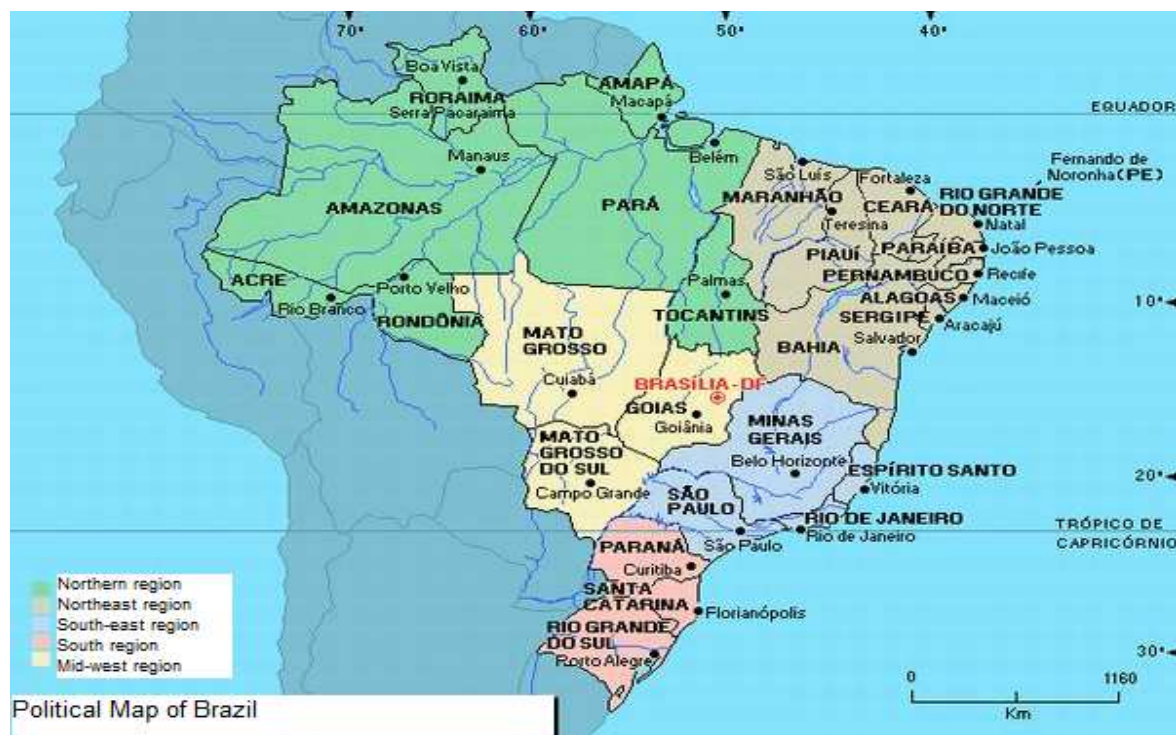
70° 60° 50° 40°

EQUADOR

Boa Vista
RORAIMA
Serra Pacaraima
AMAPÁ
Macapá
Manaus
Belém
São Luís
Fortaleza
Fernando de Noronha(PE)
AMAZONAS
PARÁ
MARANHÃO
CEARÁ
RIO GRANDE DO NORTE
Natal
Teresina
PIAUÍ
PARAÍBA
João Pessoa
PERNAMBUCO
Recife
ACRE
Porto Velho
Rio Branco
RONDÔNIA
Palmas
TOCANTINS
ALAGOAS
Maceió
SERGIPE
Aracajú
10°
MATO GROSSO
BAHIA
Salvador
Cuiabá
BRASÍLIA - DF
GOIAS
Goiânia
MINAS GERAIS
MATO GROSSO DO SUL
Belo Horizonte
ESPÍRITO SANTO
Vitória
20°
Campo Grande
SÃO PAULO
RIO DE JANEIRO
Rio de Janeiro
TRÓPICO DE CAPRICÓRNIO
PARANÁ
São Paulo
Curitiba
SANTA CATARINA
Florianópolis
RIO GRANDE DO SUL
Porto Alegre
30°
0 1160
Km

Northern region
Northeast region
South-east region
South region
Mid-west region

Political Map of Brazil